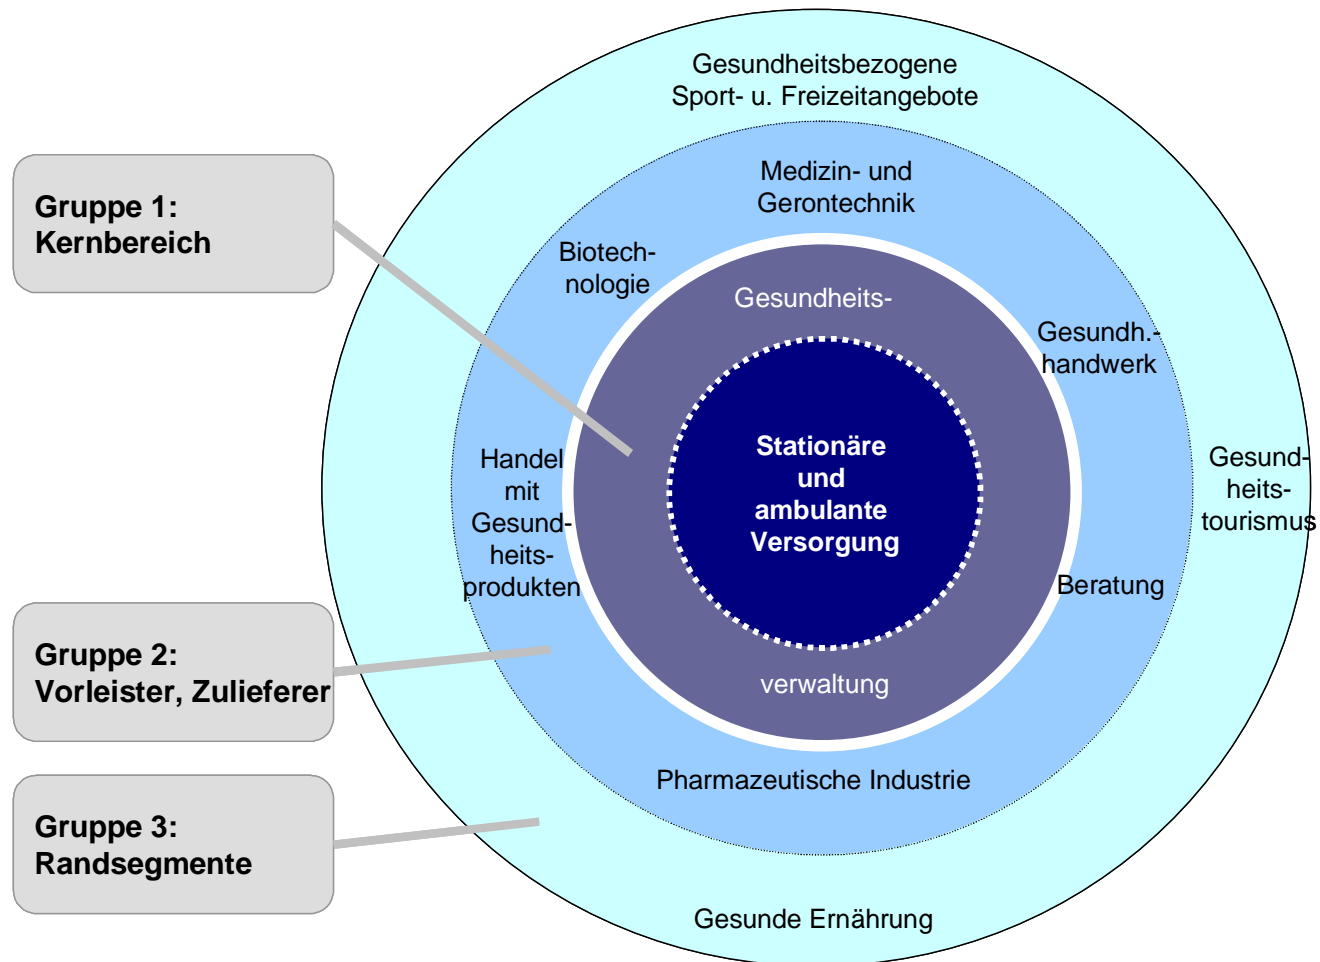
Gruppe 1: Kernbereich

Gruppe 2: Vorleister, Zulieferer

Gruppe 3: Randsegmente

Gesundheitsbezogene Sport- u. Freizeitangebote

Medizin- und Gerontechnik

Biotechnologie

Gesundh.-handwerk

Gesundheits-

Stationäre und ambulante Versorgung

verwaltung

Handel mit Gesundheitsprodukten

Beratung

Gesundheitstourismus

Pharmazeutische Industrie

Gesunde Ernährung